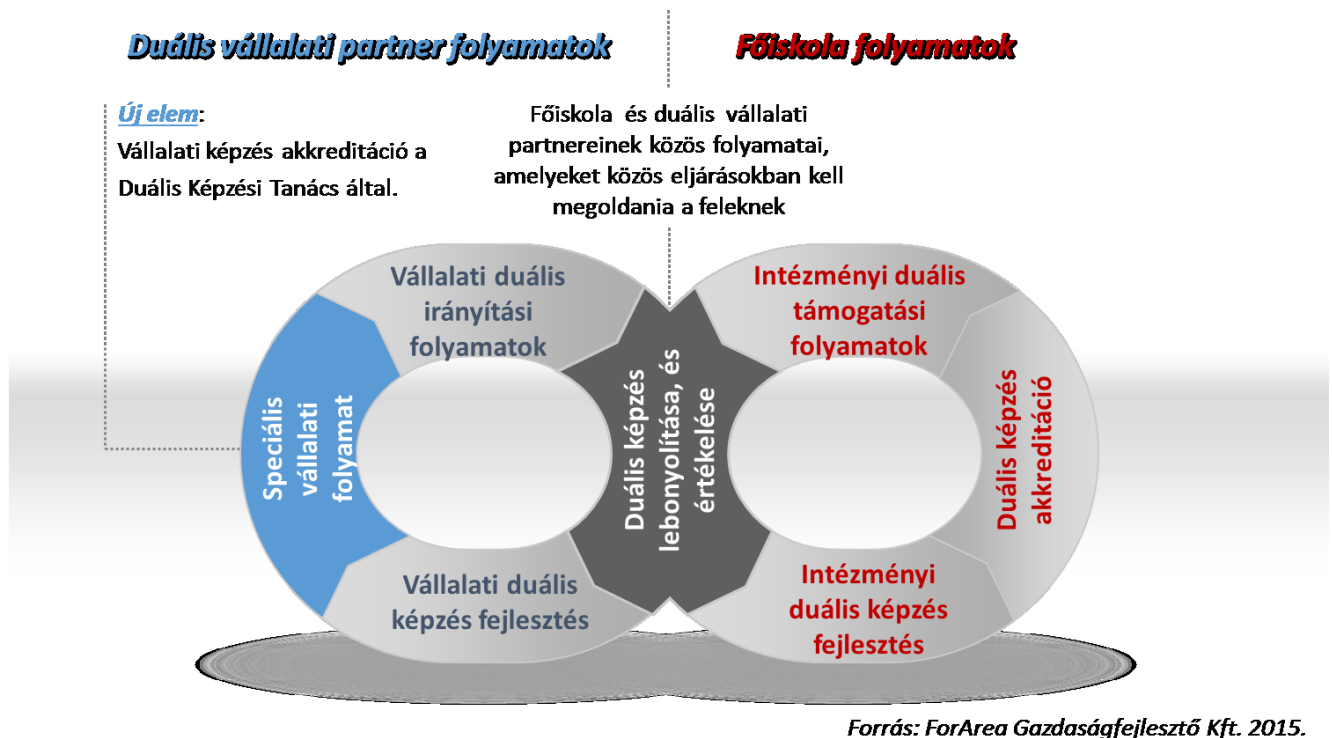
Duális vállalati partner folyamatok

Főiskola folyamatok

Új elem:
Vállalati képzés akkreditáció a Duális Képzési Tanács által.

Főiskola és duális vállalati partnereinek közös folyamatai, amelyeket közös eljárásokban kell megoldania a feleknek

Vállalati duális irányítási folyamatok

Speciális vállalati folyamat

Vállalati duális képzés fejlesztés

Duális képzés lebonyolítása, és értékelése

Intézményi duális támogatási folyamatok

Duális képzés akkreditáció

Intézményi duális képzés fejlesztés

Forrás: ForArea Gazdaságfejlesztő Kft. 2015.